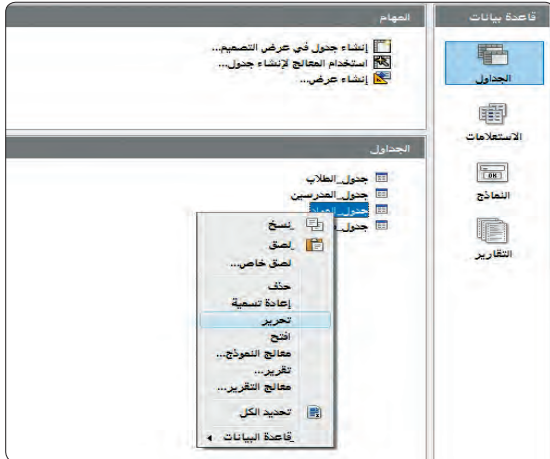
قاعدة بيانات

الجداول

الاستعلامات

النماذج

التقارير

المهام

إنشاء جدول في عرض التصميم...

استخدام المعالج لإنشاء جدول...

إنشاء عرض...

الجداول

جدول_الطلاب

جدول_المدرسين

جدول_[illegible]

جدول_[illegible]

نسخ

لصق

لصق خاص...

حذف

إعادة تسمية

تحرير

افتح

معالج النموذج...

تقرير...

معالج التقرير...

تحديد الكل

قاعدة البيانات